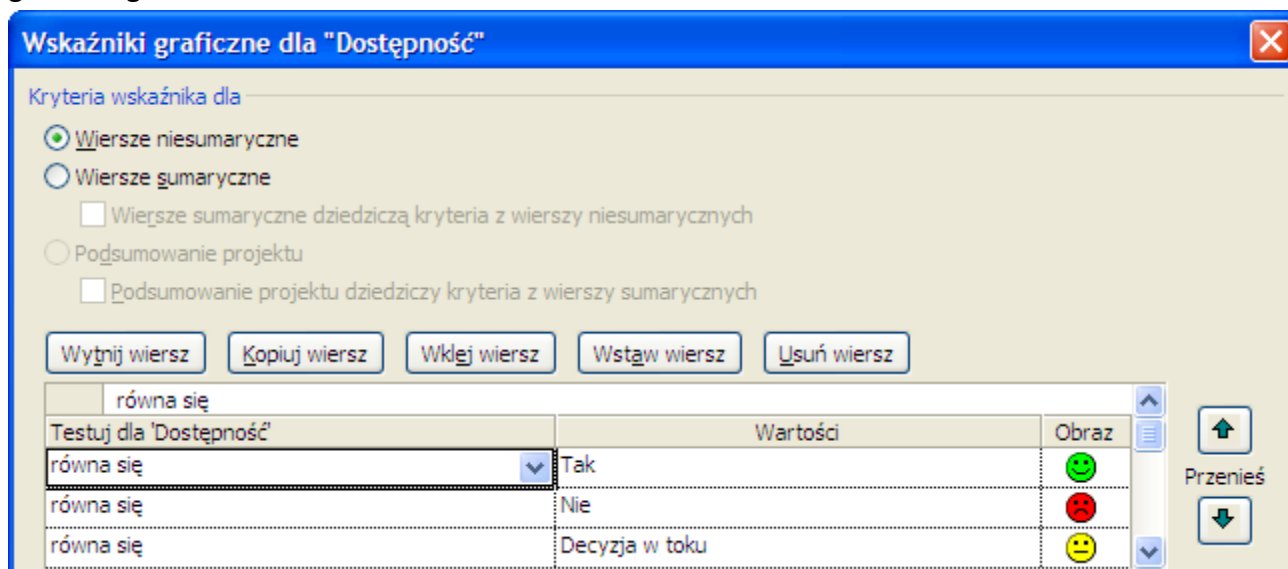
Wskaźniki graficzne dla "Dostępność"

Kryteria wskaźnika dla

Wiersze niesumaryczne

Wiersze sumaryczne

Wiersze sumaryczne dziedziczą kryteria z wierszy niesumarycznych

Podsumowanie projektu

Podsumowanie projektu dziedziczy kryteria z wierszy sumarycznych

Wytnij wiersz | Kopiuj wiersz | Wklej wiersz | Wstaw wiersz | Usuń wiersz

równa się

| Testuj dla 'Dostępność' | Wartości | Obraz |
|---|---|---|
| równa się | Tak | |
| równa się | Nie | |
| równa się | Decyzja w toku | |

Przenieś